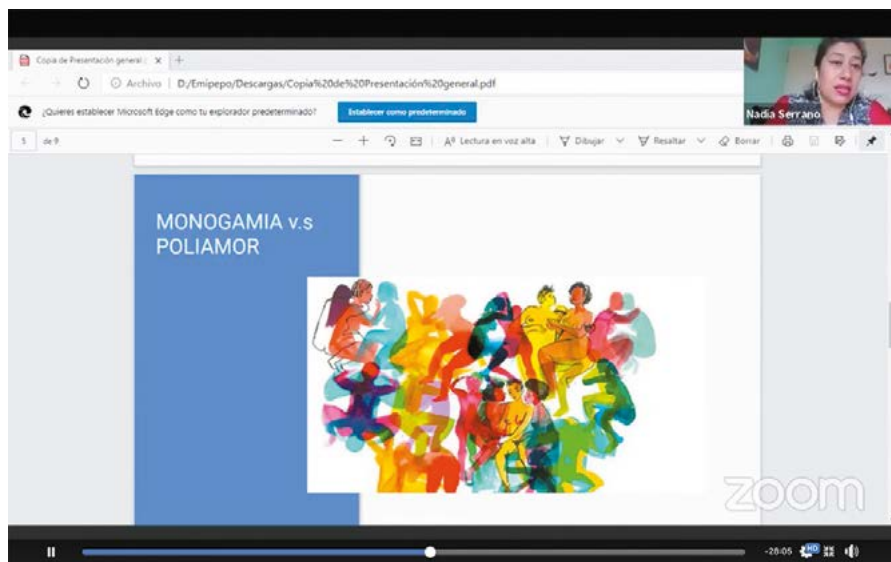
Copia de Presentación general | ×
Archivo | D:/Emipepo/Descargas/Copia%20de%20Presentación%20general.pdf
¿Quieres establecer Microsoft Edge como tu explorador predeterminado?
Establecer como predeterminado
Nadia Serrano
5 de 9
A Lectura en voz alta | Dibujar | Resaltar | Borrar

MONOGAMIA v.s POLIAMOR

zoom

-28:05 HD